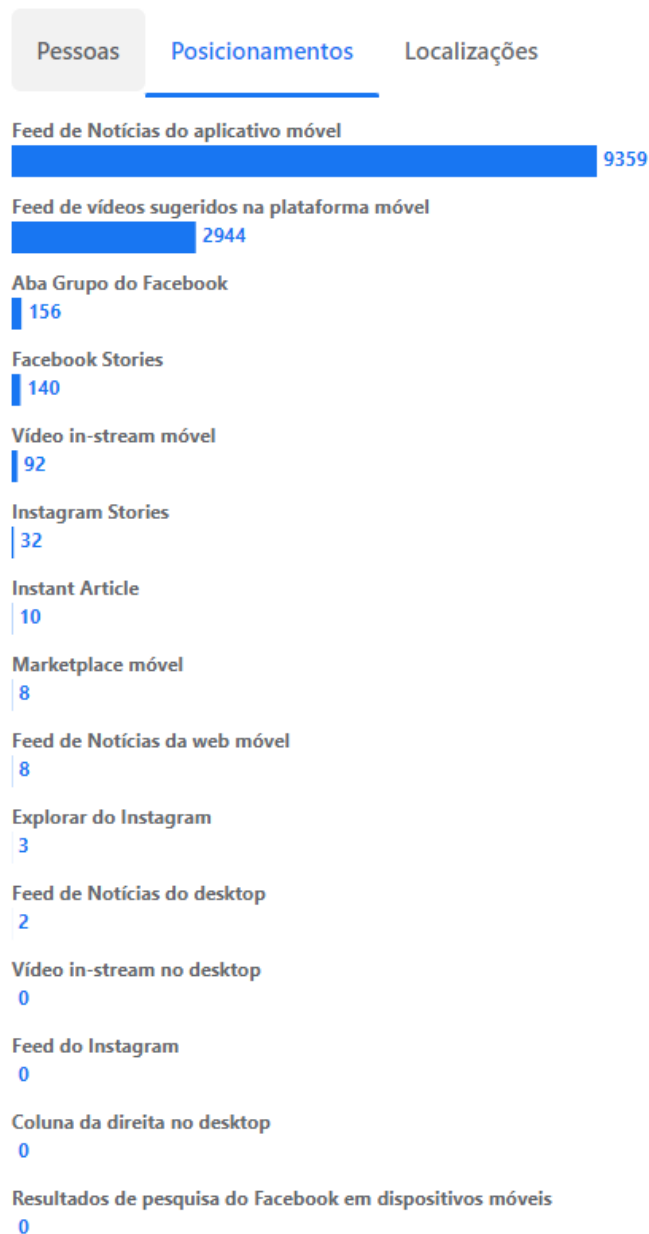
Pessoas Posicionamentos Localizações

Feed de Notícias do aplicativo móvel
9359

Feed de vídeos sugeridos na plataforma móvel
2944

Aba Grupo do Facebook
156

Facebook Stories
140

Vídeo in-stream móvel
92

Instagram Stories
32

Instant Article
10

Marketplace móvel
8

Feed de Notícias da web móvel
8

Explorar do Instagram
3

Feed de Notícias do desktop
2

Vídeo in-stream no desktop
0

Feed do Instagram
0

Coluna da direita no desktop
0

Resultados de pesquisa do Facebook em dispositivos móveis
0